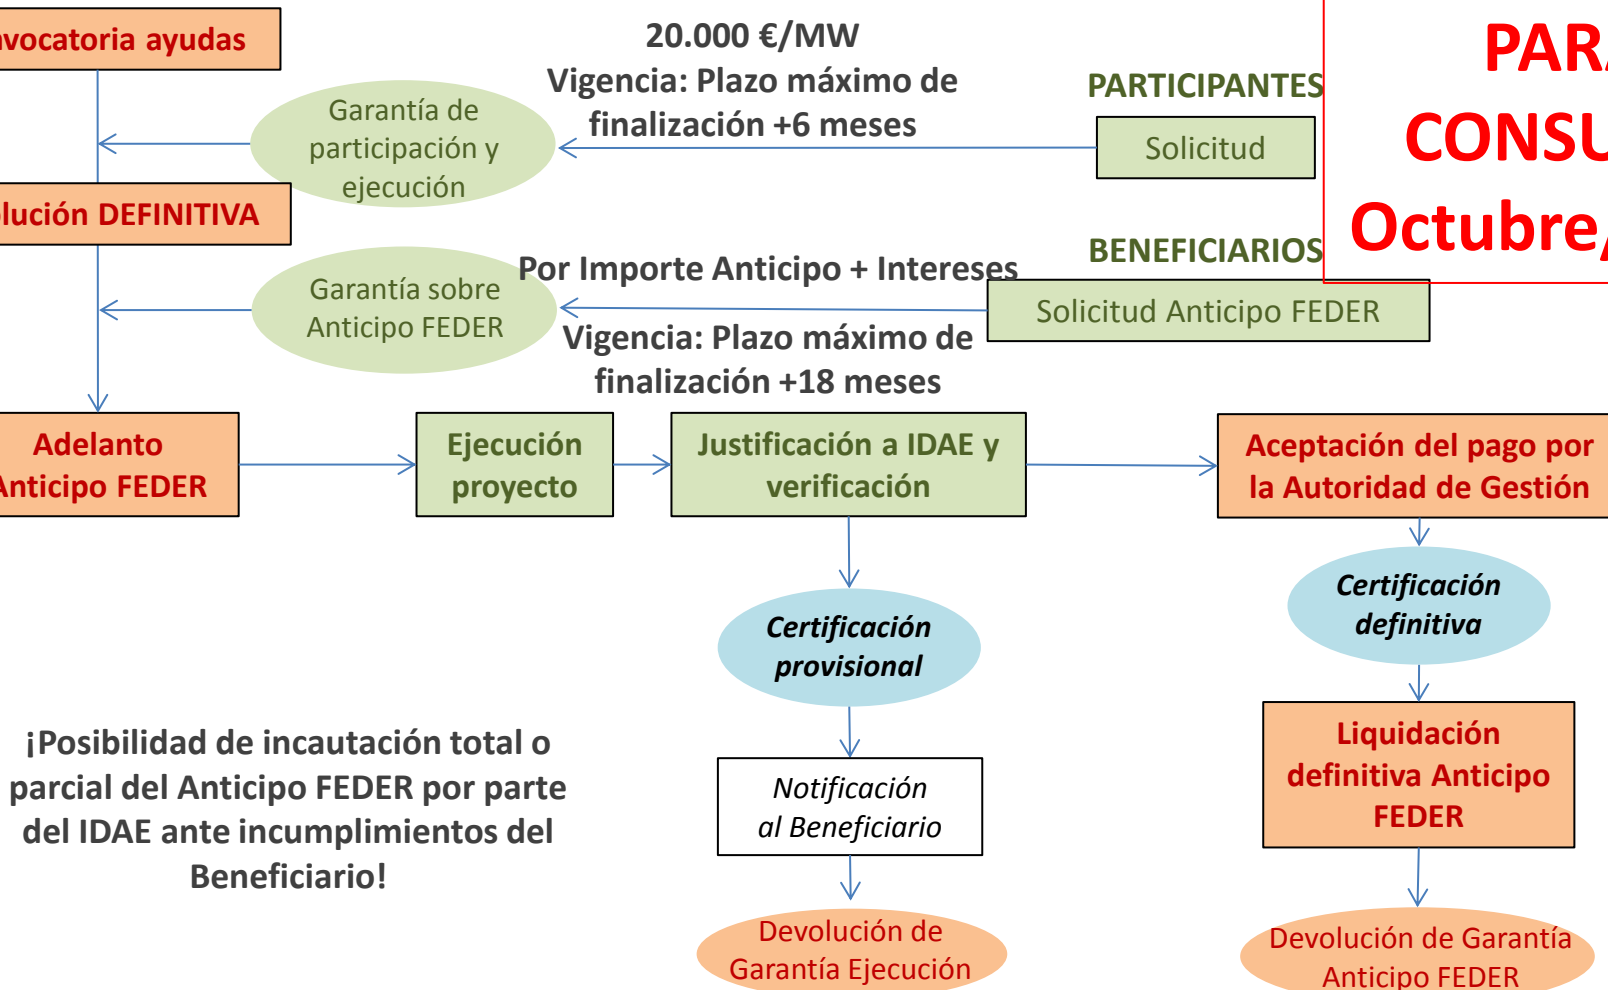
vocatoria ayudas

20.000 €/MW
Vigencia: Plazo máximo de finalización +6 meses

PARTICIPANTES

PAR
CONSU
Octubre

Garantía de participación y ejecución

Solicitud

lución DEFINITIVA

BENEFICIARIOS

Por Importe Anticipo + Intereses

Garantía sobre Anticipo FEDER

Solicitud Anticipo FEDER

Vigencia: Plazo máximo de finalización +18 meses

Adelanto Anticipo FEDER

Ejecución proyecto

Justificación a IDAE y verificación

Aceptación del pago por la Autoridad de Gestión

Certificación definitiva

Certificación provisional

¡Posibilidad de incautación total o parcial del Anticipo FEDER por parte del IDAE ante incumplimientos del Beneficiario!

Notificación al Beneficiario

Liquidación definitiva Anticipo FEDER

Devolución de Garantía Ejecución

Devolución de Garantía Anticipo FEDER